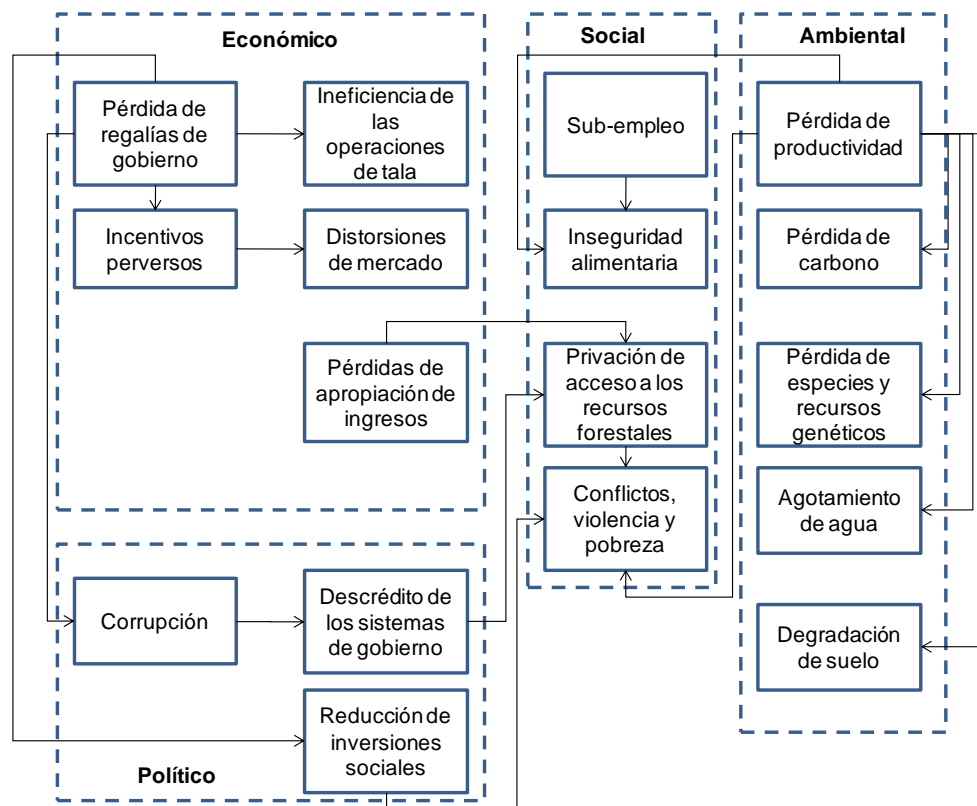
Económico

Pérdida de regalías de gobierno

Ineficiencia de las operaciones de tala

Incentivos perversos

Distorsiones de mercado

Pérdidas de apropiación de ingresos

Social

Sub-empleo

Inseguridad alimentaria

Privación de acceso a los recursos forestales

Conflictos, violencia y pobreza

Ambiental

Pérdida de productividad

Pérdida de carbono

Pérdida de especies y recursos genéticos

Agotamiento de agua

Degradación de suelo

Corrupción

Descrédito de los sistemas de gobierno

Reducción de inversiones sociales

Político